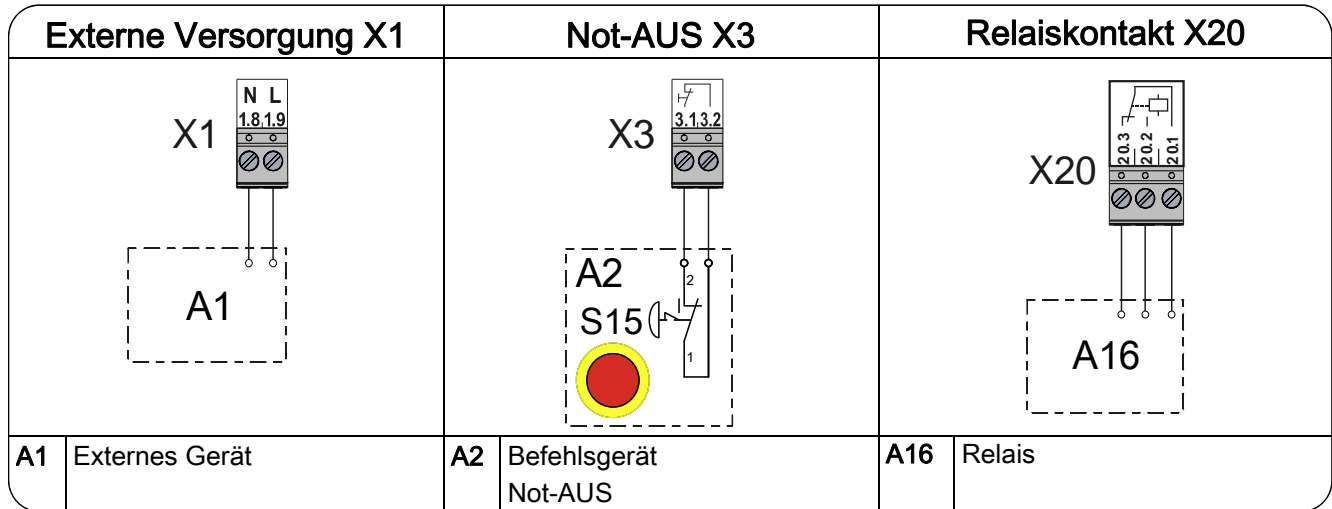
| Externe Versorgung X1 | | Not-AUS X3 | | Relaiskontakt X20 | |
|---|---|---|---|---|---|
| N L<br>1.8 1.9<br>X1<br>A1 | | X3<br>3.1 3.2<br>A2<br>S15<br>2<br>1 | | X20<br>20.3 20.2 20.1<br>A16 | |
| A1 | Externes Gerät | A2 | Befehlsgerät Not-AUS | A16 | Relais |